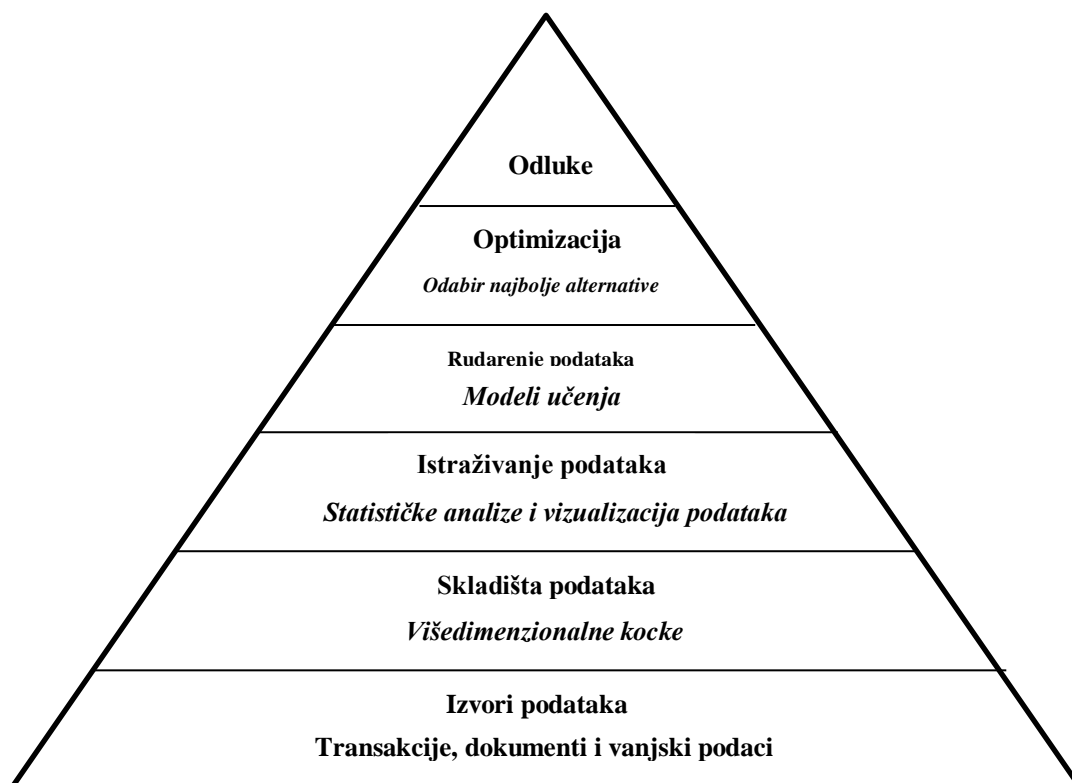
Odluke

Optimizacija

Odabir najbolje alternative

Rudarenje podataka

Modeli učenja

Istraživanje podataka

Statističke analize i vizualizacija podataka

Skladišta podataka

Višedimenzionalne kocke

Izvori podataka

Transakcije, dokumenti i vanjski podaci